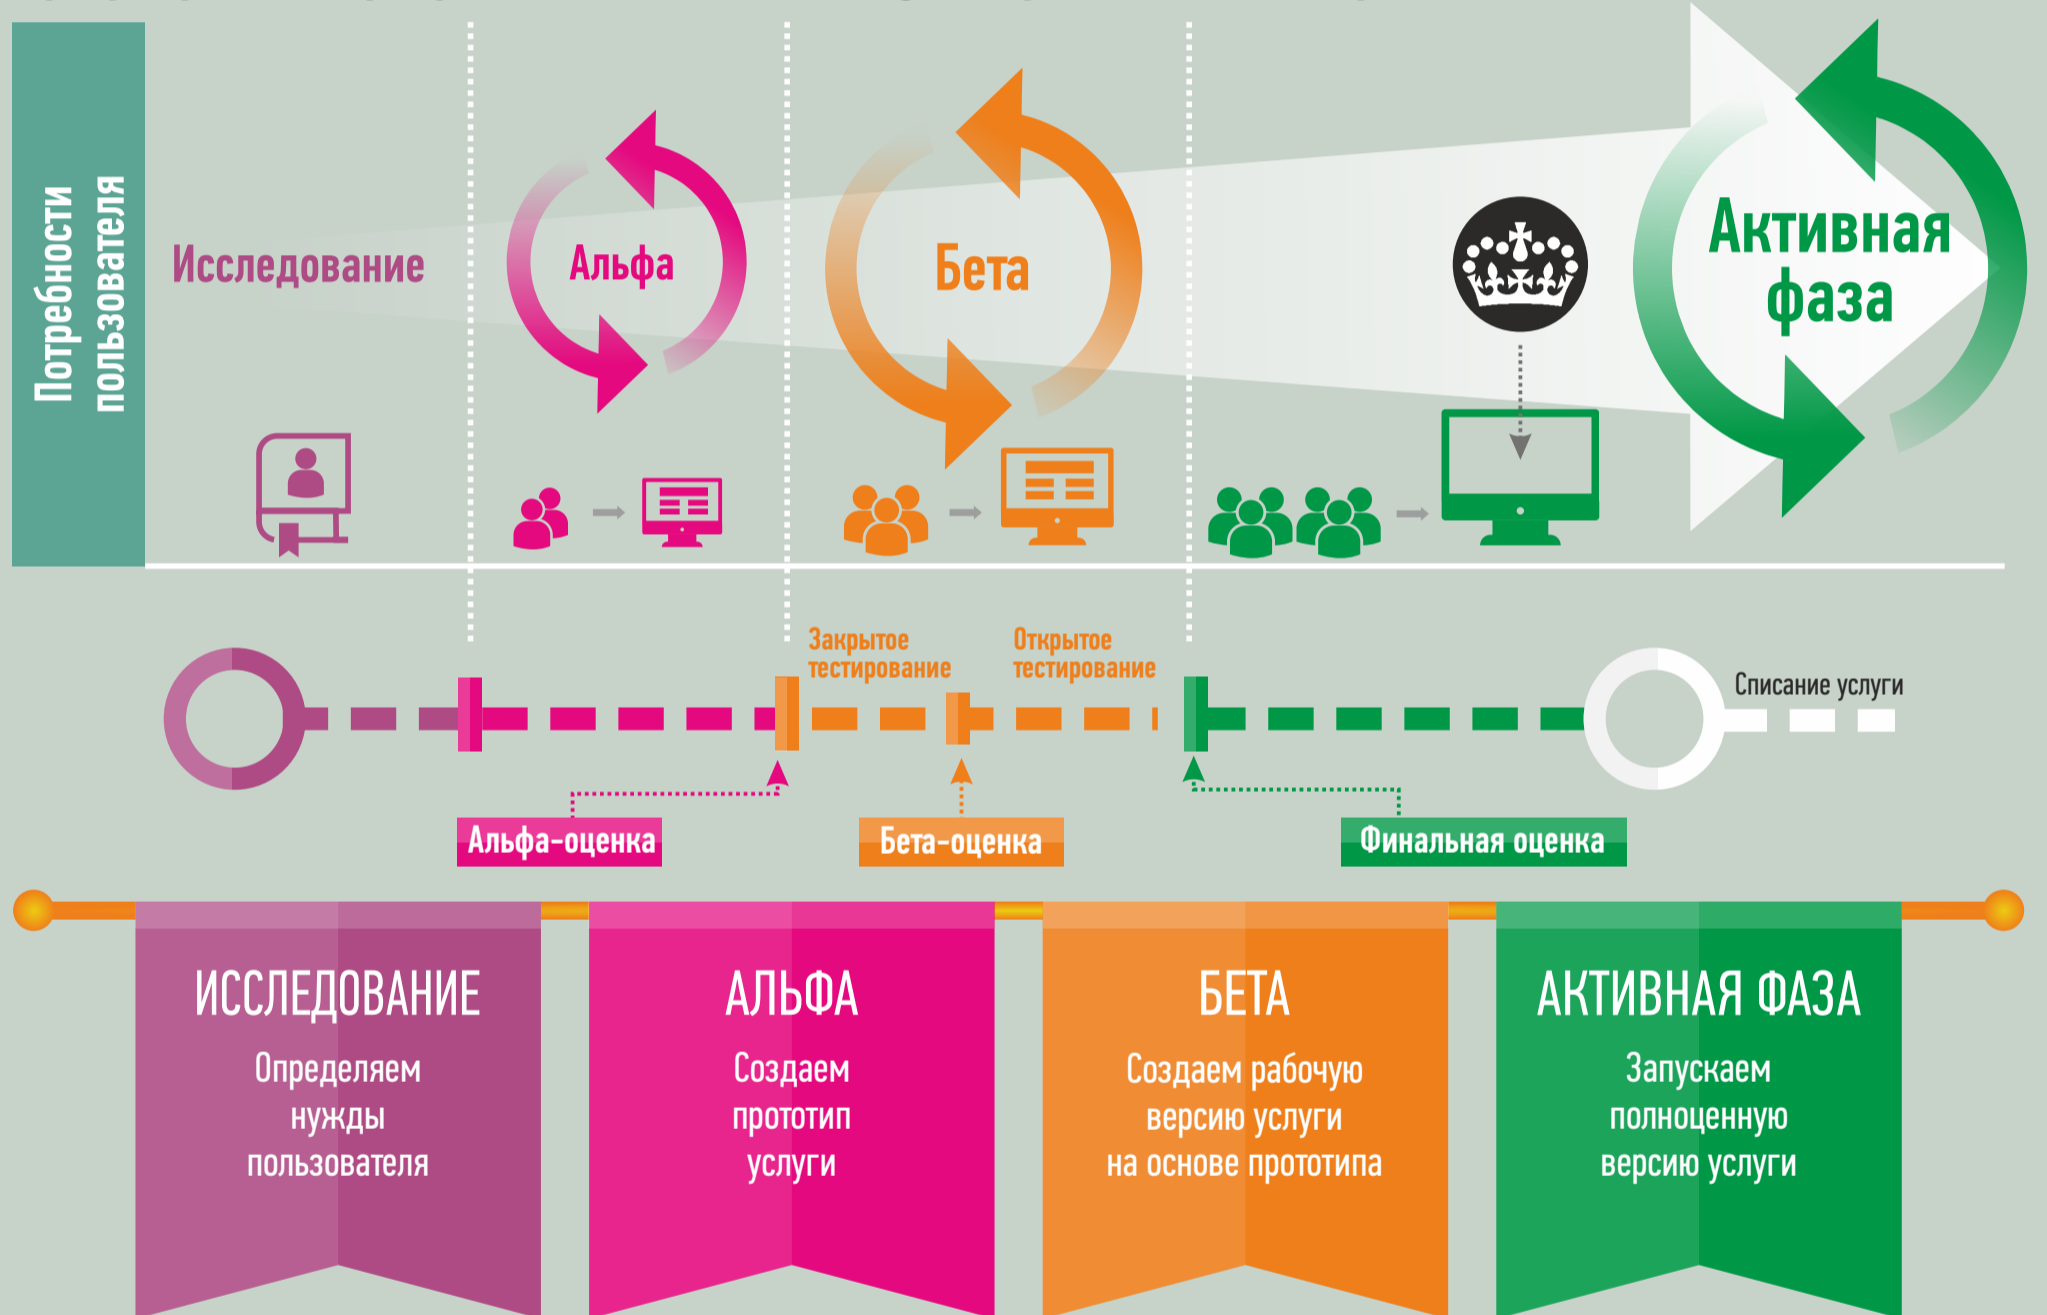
Потребности пользователя

Исследование

Альфа

Бета

Активная фаза

Закрытое тестирование

Открытое тестирование

Списание услуги

Альфа-оценка

Бета-оценка

Финальная оценка

ИССЛЕДОВАНИЕ
Определяем нужды пользователя

АЛЬФА
Создаем прототип услуги

БЕТА
Создаем рабочую версию услуги на основе прототипа

АКТИВНАЯ ФАЗА
Запускаем полноценную версию услуги